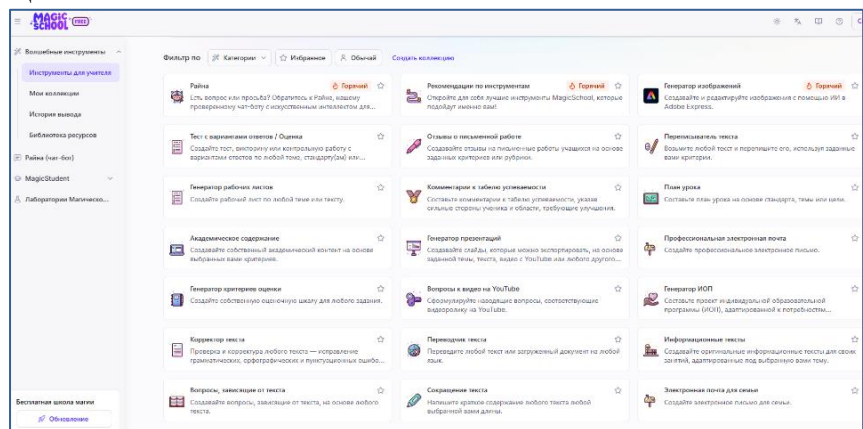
MAGIC SCHOOL FREE

Волшебные инструменты
Инструменты для учителя
Мои коллекции
История вывода
Библиотека ресурсов
Райна (чат-бот)
MagicStudent
Лаборатория Магическо...

Бесплатная школа магии
Обновление

Фильтр по Категории Избранное Обычный Создать коллекцию

Райна
Горячий
Есть вопрос или просьба? Обратитесь к Райне, нашему проверенному чат-боту с искусственным интеллектом для...

Рекомендации по инструментам
Горячий
Откройте для себя лучшие инструменты MagicSchool, которые подойдут именно вам!

Генератор изображений
Горячий
Создавайте и редактируйте изображения с помощью ИИ в Adobe Express.

Тест с вариантами ответов / Оценка
Создайте тест, викторину или контрольную работу с вариантами ответов по любой теме, стандарту(ам) или...

Отзывы о письменной работе
Создавайте отзывы на письменные работы учащихся на основе заданных критериев или рубрики.

Переписыватель текста
Возьмите любой текст и перепишите его, используя заданные вами критерии.

Генератор рабочих листов
Создайте рабочий лист по любой теме или тексту.

Комментарии в табеле успеваемости
Составьте комментарии к табелю успеваемости, указав сильные стороны ученика и области, требующие улучшения.

План урока
Составьте план урока на основе стандарта, темы или цели.

Академическое содержание
Создавайте собственный академический контент на основе выбранных вами критериев.

Генератор презентаций
Создавайте слайды, которые можно экспортировать, на основе заданной темы, текста, видео с YouTube или любого другого...

Профессиональная электронная почта
Создавайте профессиональное электронное письмо.

Генератор критериев оценки
Создайте собственную оценочную шкалу для любого задания.

Вопросы к видео на YouTube
Сформулируйте наводящие вопросы, соответствующие видеоролику на YouTube.

Генератор ИОП
Составьте проект индивидуальной образовательной программы (ИОП), адаптированной к потребностям...

Корректор текста
Проверка и корректура любого текста — исправление грамматических, орфографических и пунктуационных ошибо...

Переводчик текста
Переведите любой текст или загруженный документ на любой язык.

Информационные тексты
Создавайте оригинальные информационные тексты для своих занятий, адаптированные под выбранную вами тему.

Вопросы, зависящие от текста
Создайте вопросы, зависящие от текста, на основе любого текста.

Сокращение текста
Напишите краткое содержание любого текста любой выбранной вами длины.

Электронная почта для семьи
Создайте электронное письмо для семьи.